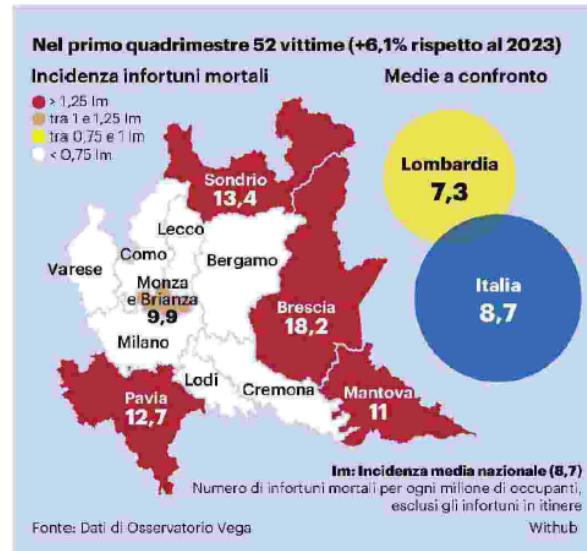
Nel primo quadrimestre 52 vittime (+6,1% rispetto al 2023)

Incidenza infortuni mortali

> 1,25 Im
tra 1 e 1,25 Im
tra 0,75 e 1 Im
< 0,75 Im

Medie a confronto

Sondrio 13,4
Lecco
Como
Bergamo
Varese
Monza e Brianza 9,9
Brescia 18,2
Milano
Lodi
Cremona
Mantova 11
Pavia 12,7

Lombardia 7,3
Italia 8,7

Im: Incidenza media nazionale (8,7)
Numero di infortuni mortali per ogni milione di occupanti, esclusi gli infortuni in itinere

Fonte: Dati di Osservatorio Vega

Withub